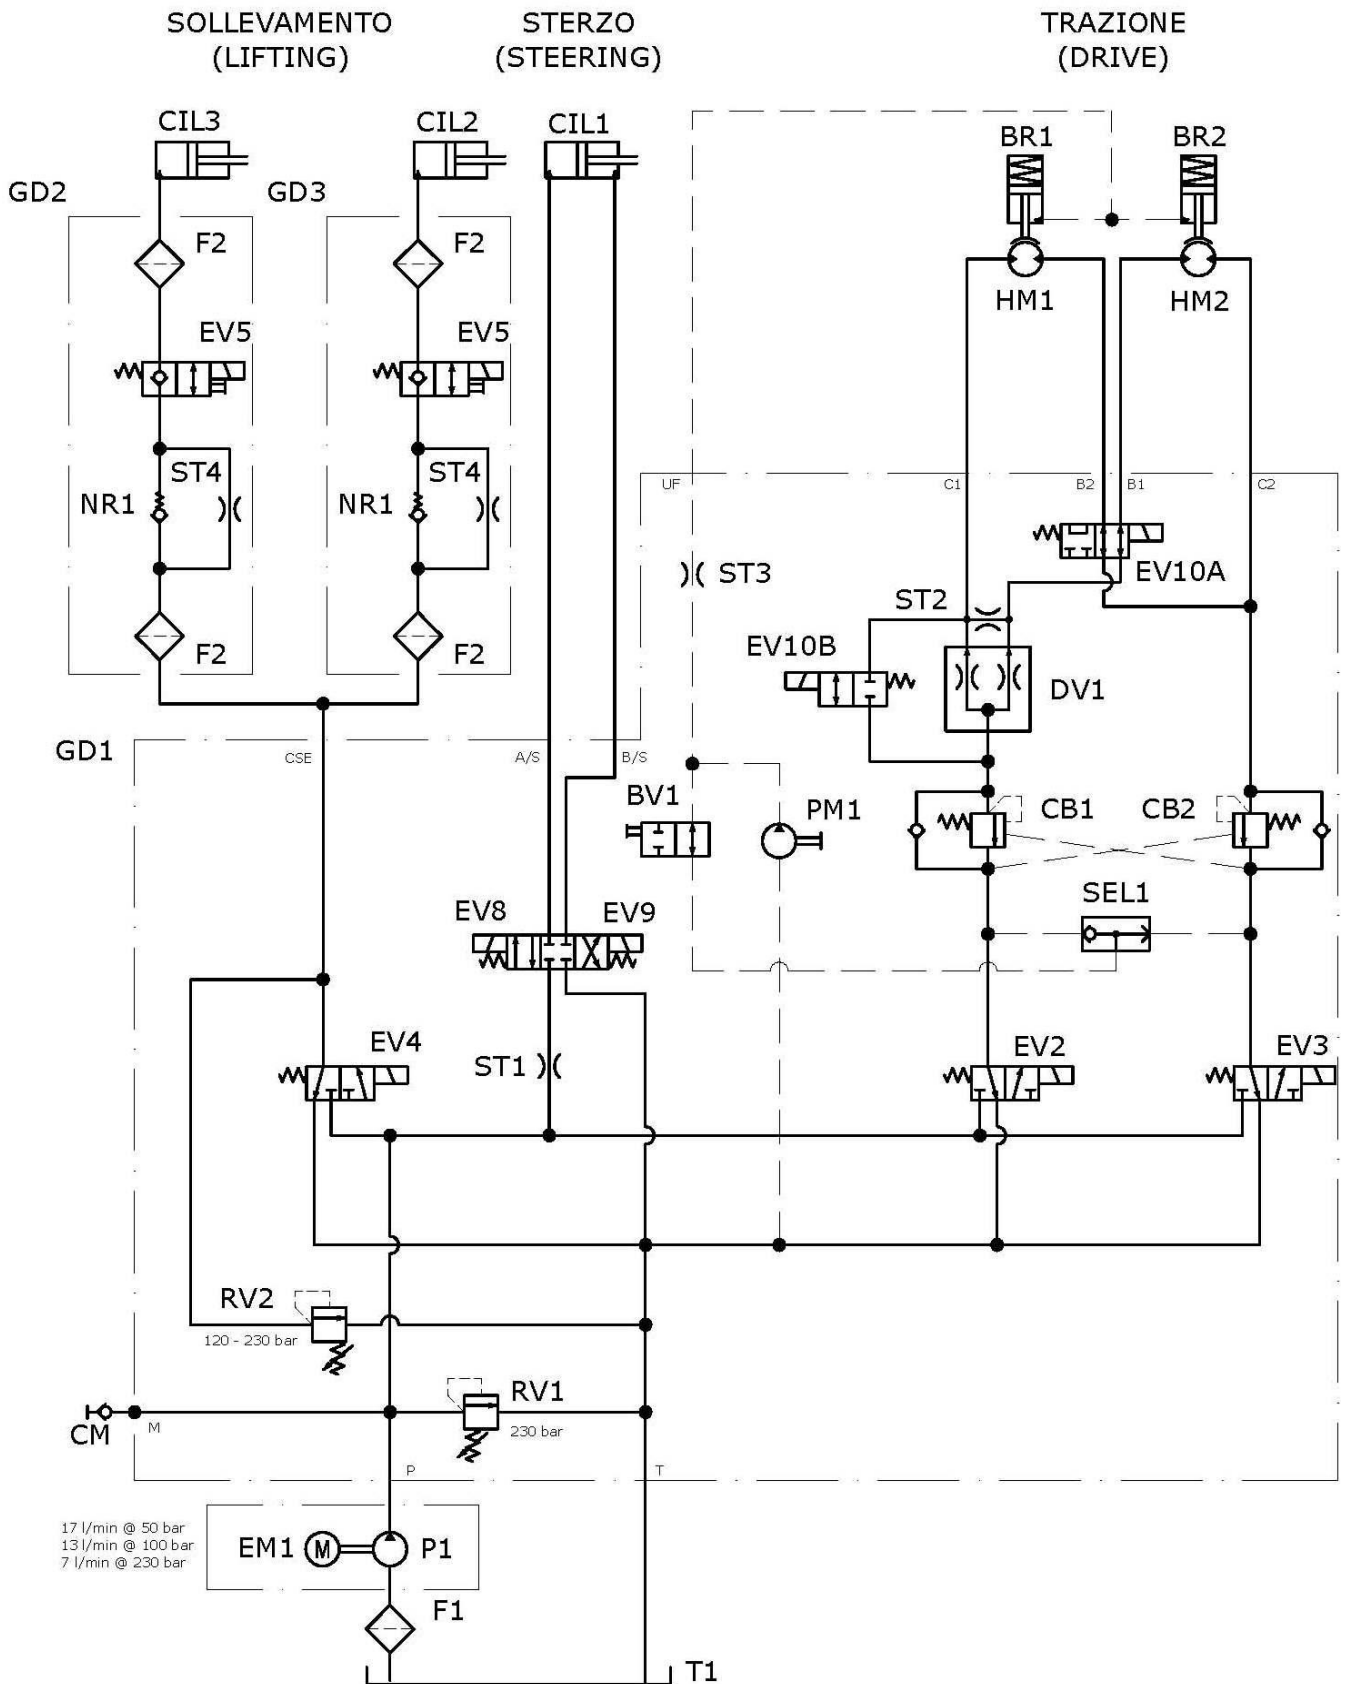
SOLLEVAMENTO
(LIFTING)

STERZO
(STEERING)

TRAZIONE
(DRIVE)

CIL3

CIL2

CIL1

BR1

BR2

GD2

GD3

F2

F2

HM1

HM2

EV5

EV5

ST4

ST4

NR1

NR1

UF

C1

B2

B1

C2

EV10A

ST3

ST2

F2

F2

EV10B

DV1

GD1

CSE

A/S

B/S

BV1

PM1

CB1

CB2

SEL1

EV8

EV9

EV4

ST1

EV2

EV3

RV2

120 - 230 bar

RV1

230 bar

CM

M

P

T

17 l/min @ 50 bar
13 l/min @ 100 bar
7 l/min @ 230 bar

EM1

M

P1

F1

T1